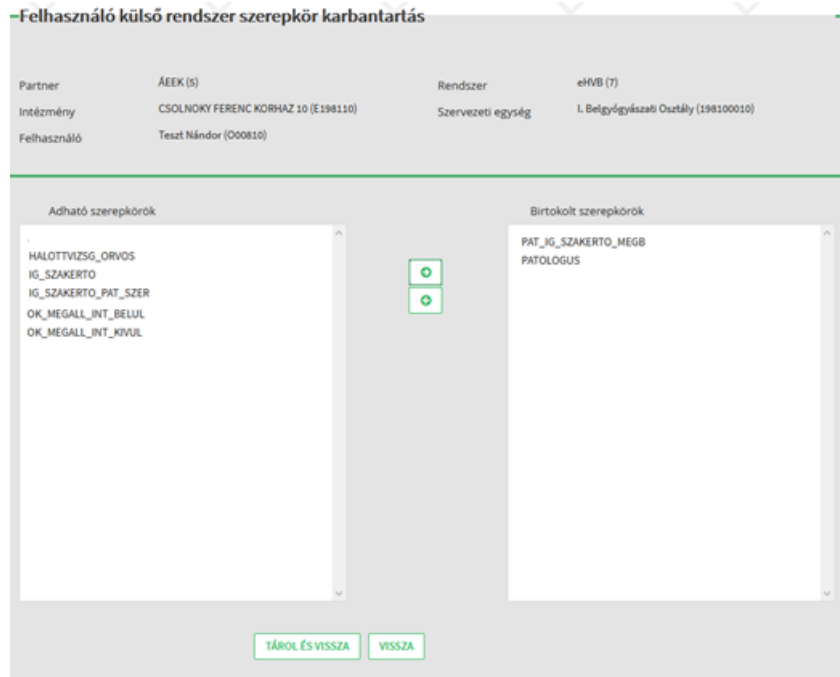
Felhasználó külső rendszer szerepkör karbantartás

Partner ÁEEK (5)
Intézmény CSOLNOKY FERENC KORHAZ 10 (E198110)
Felhasználó Teszt Nándor (O00810)

Rendszer eHVB (7)
Szervezeti egység I. Belgyógyászati Osztály (198100010)

Adható szerepkörök
HALOTTVIZSG_ORVOS
IG_SZAKERTO
IG_SZAKERTO_PAT_SZER
OK_MEGALL_INT_BELUL
OK_MEGALL_INT_KIVUL

Birtokolt szerepkörök
PAT_IG_SZAKERTO_MEGB
PATOLOGUS

TÁROL ÉS VISSZA VISSZA